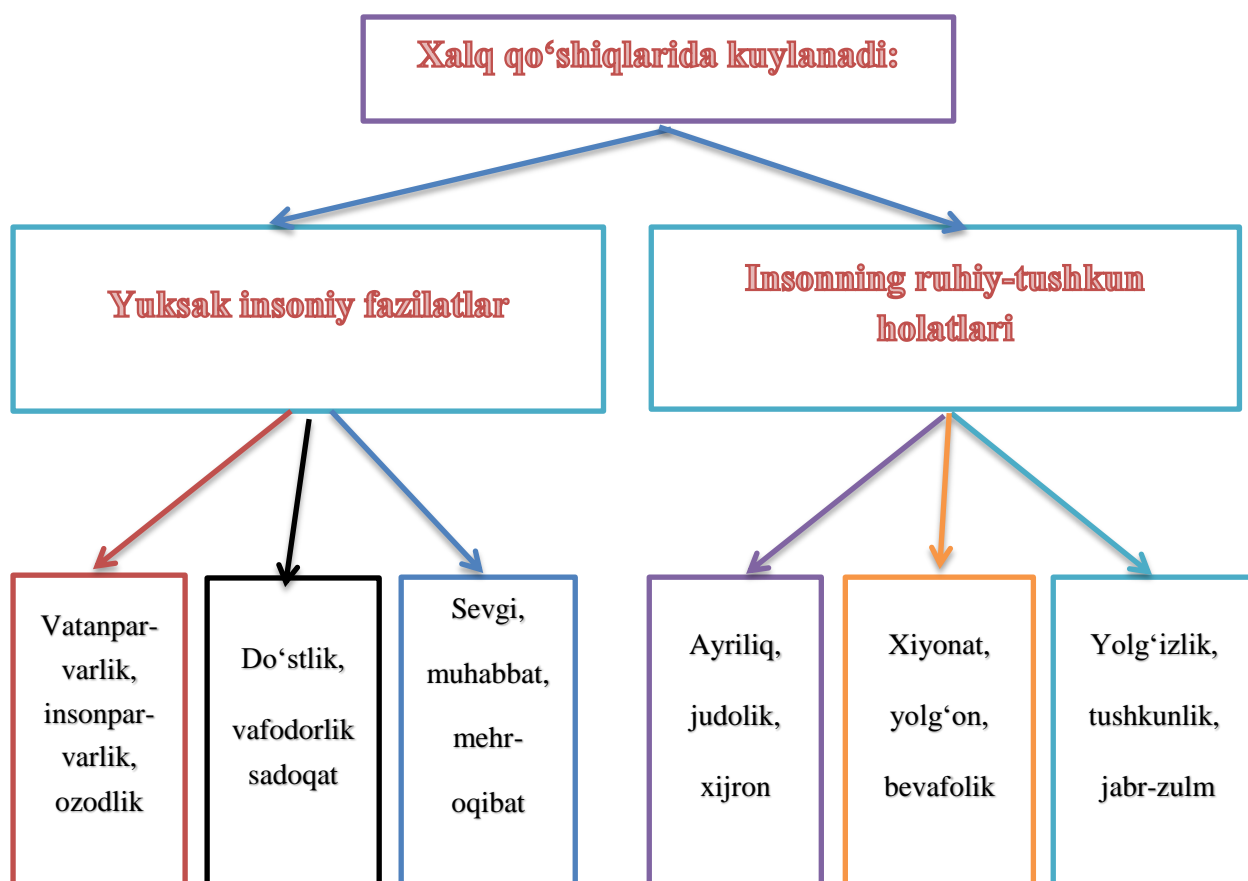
Xalq qo‘shiqlarida kuylanadi:

Yuksak insoniy fazilatlar

Insonning ruhiy-tushkun holatlari

Vatanparvarlik, insonparvarlik, ozodlik

Do‘stlik, vafodorlik sadoqat

Sevgi, muhabbat, mehr-oqibat

Ayriliq, judolik, xijron

Xiyonat, yolg‘on, bevafolik

Yolg‘izlik, tushkunlik, jabr-zulm